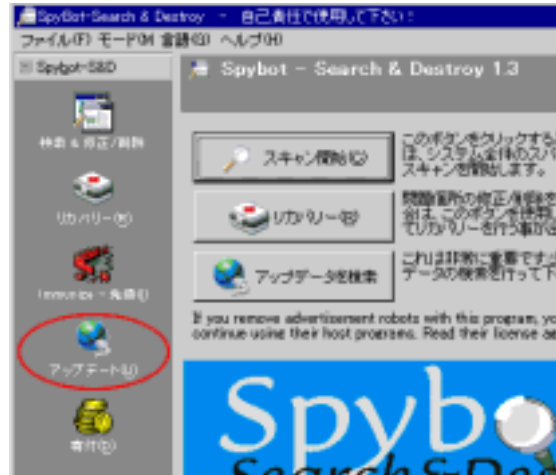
SpyBot-Search & Destroy - 自己責任で使用して下さい！

ファイル(F) モード(M) 言語(L) ヘルプ(H)

Spybot-S&D

検索 & 修正/削除

リカバリー(R)

Immunize - 免疫(I)

アップデート(U)

寄付(D)

Spybot - Search & Destroy 1.3

スキャン開始(C)

このボタンをクリックすると、システム全体のスパ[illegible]スキャンを開始します。

リカバリー(R)

問題箇所の修正/削除を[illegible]合は、このボタンを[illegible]てリカバリーを行う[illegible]

アップデータを検索

これは非常に重要です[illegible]データの検索を行って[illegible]

If you remove advertisement robots with this program, yo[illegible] continue using their host programs. Read their license ag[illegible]

Spybo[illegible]

Search&De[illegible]